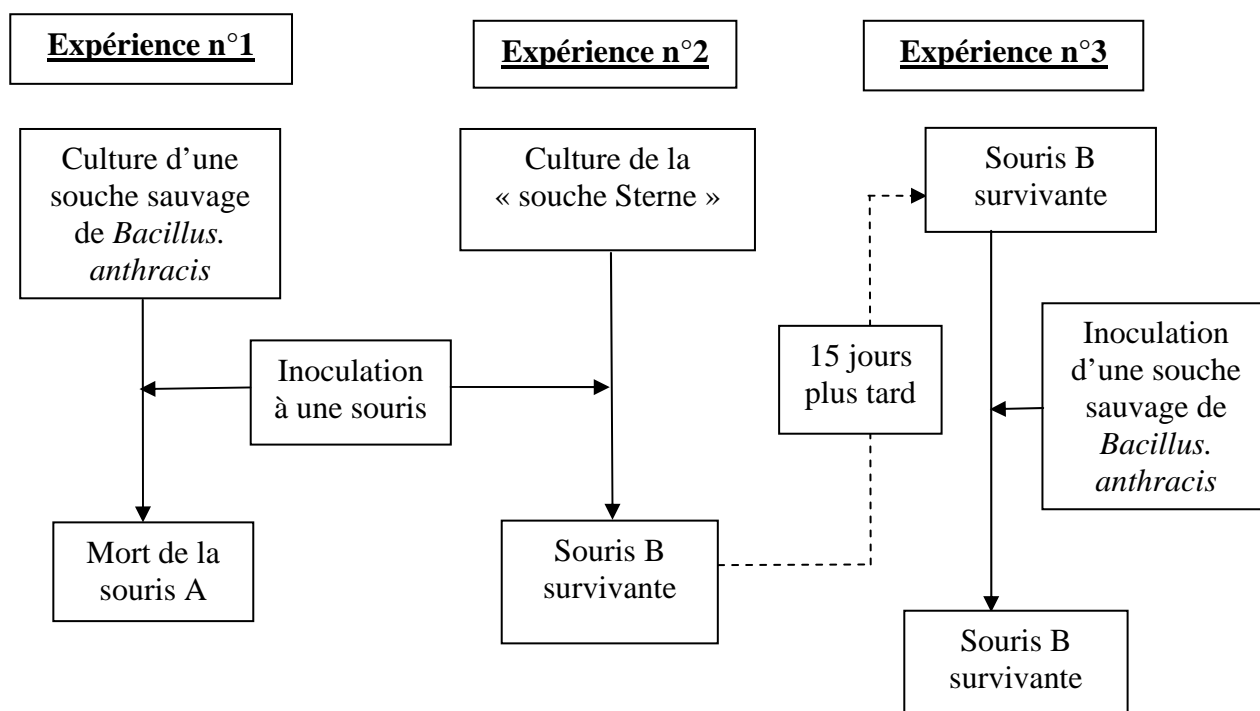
Expérience n°1

Expérience n°2

Expérience n°3

Culture d'une souche sauvage de *Bacillus. anthracis*

Culture de la « souche Sterne »

Souris B survivante

Inoculation à une souris

15 jours plus tard

Inoculation d'une souche sauvage de *Bacillus. anthracis*

Mort de la souris A

Souris B survivante

Souris B survivante